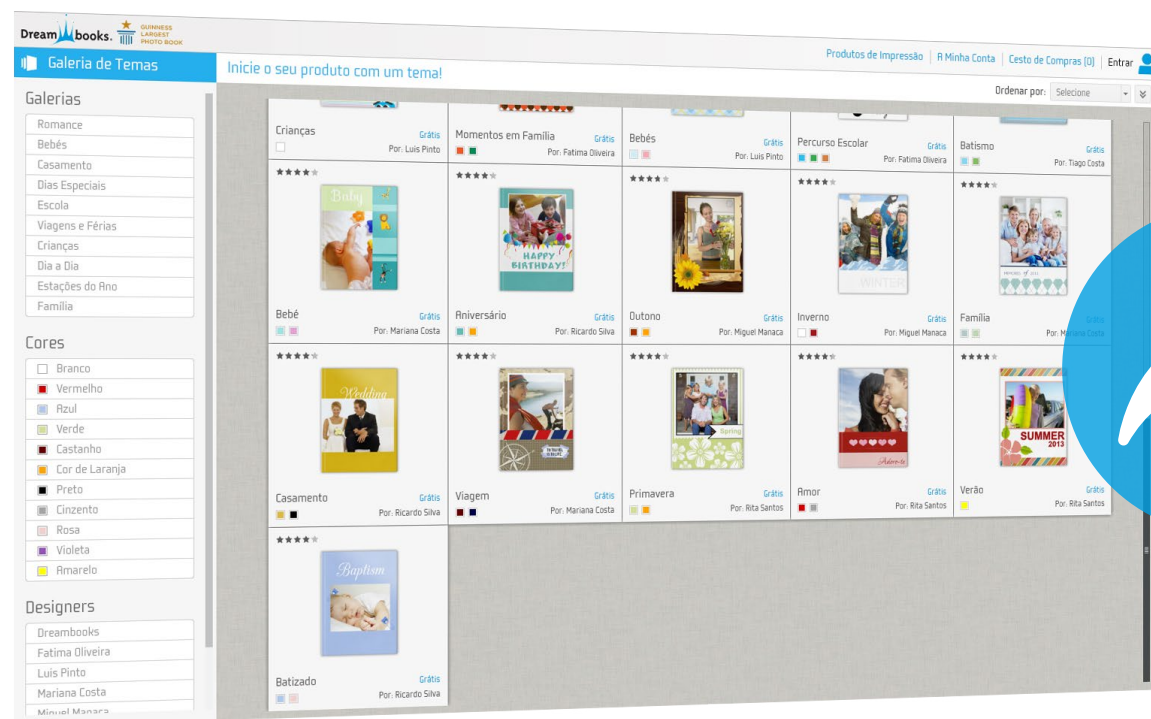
Dream books. GUINNESS LARGEST PHOTO BOOK

Produtos de Impressão | A Minha Conta | Cesto de Compras (0) | Entrar

Galeria de Temas

Inicie o seu produto com um tema!

Ordenar por: Selecione

Galerias
Romance
Bebés
Casamento
Dias Especiais
Escola
Viagens e Férias
Crianças
Dia a Dia
Estações do Ano
Família

Cores
Branco
Vermelho
Azul
Verde
Castanho
Cor de Laranja
Preto
Cinzento
Rosa
Violeta
Amarelo

Designers
Dreambooks
Fatima Oliveira
Luis Pinto
Mariana Costa
Miguel Manaca

Crianças Grátis Por: Luis Pinto
Momentos em Família Grátis Por: Fatima Oliveira
Bebés Grátis Por: Luis Pinto
Percurso Escolar Grátis Por: Fatima Oliveira
Batismo Grátis Por: Tiago Costa

Baby
Bebé Grátis Por: Mariana Costa
HAPPY BIRTHDAY!
Aniversário Grátis Por: Ricardo Silva
Outono Grátis Por: Miguel Manaca
WINTER
Inverno Grátis Por: Miguel Manaca
Família Grátis Por: Mariana Costa

Wedding
Casamento Grátis Por: Ricardo Silva
Viagem Grátis Por: Mariana Costa
Spring
Primavera Grátis Por: Rita Santos
Adoro-te
Amor Grátis Por: Rita Santos
SUMMER 2013
Verão Grátis Por: Rita Santos

Baptism
Batizado Grátis Por: Ricardo Silva